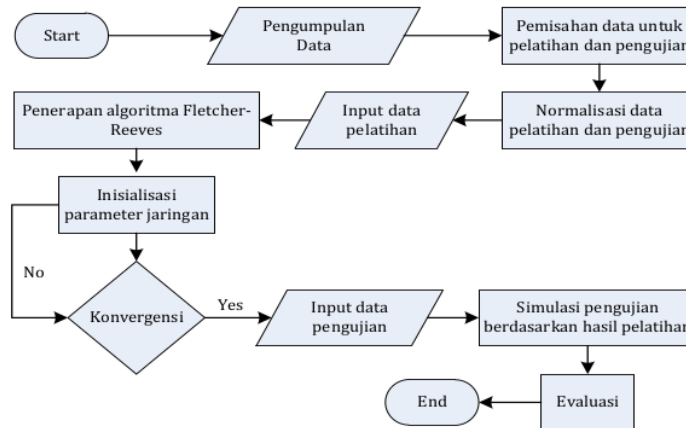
Start

Pengumpulan Data

Pemisahan data untuk pelatihan dan pengujian

Normalisasi data pelatihan dan pengujian

Input data pelatihan

Penerapan algoritma Fletcher-Reeves

Inisialisasi parameter jaringan

No

Konvergensi

Yes

Input data pengujian

Simulasi pengujian berdasarkan hasil pelatihan

Evaluasi

End